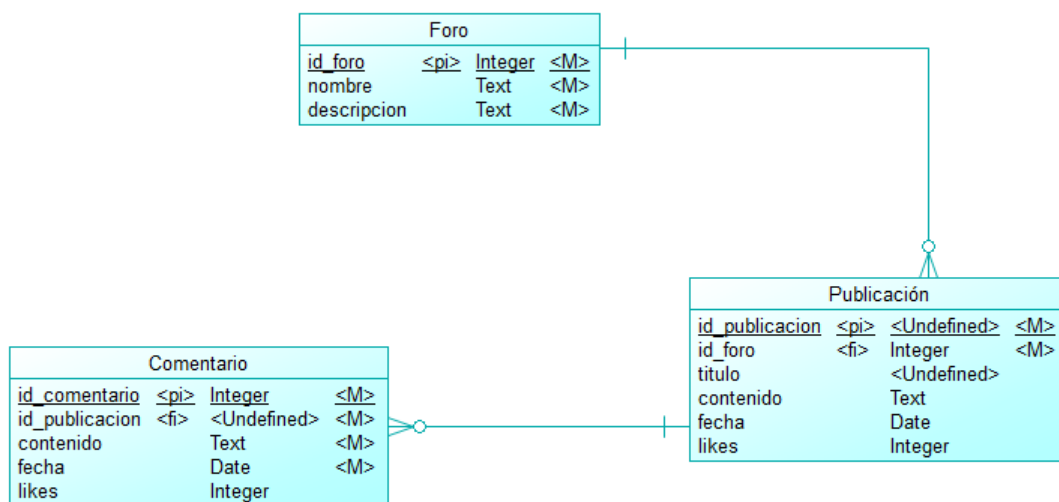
Foro

| id_foro | <pi> | Integer | <M> |
|---|---|---|---|
| nombre | | Text | <M> |
| descripcion | | Text | <M> |

Publicación

| id_publicacion | <pi> | <Undefined> | <M> |
|---|---|---|---|
| id_foro | <fi> | Integer | <M> |
| titulo | | <Undefined> | |
| contenido | | Text | |
| fecha | | Date | |
| likes | | Integer | |

Comentario

| id_comentario | <pi> | Integer | <M> |
|---|---|---|---|
| id_publicacion | <fi> | <Undefined> | <M> |
| contenido | | Text | <M> |
| fecha | | Date | <M> |
| likes | | Integer | |